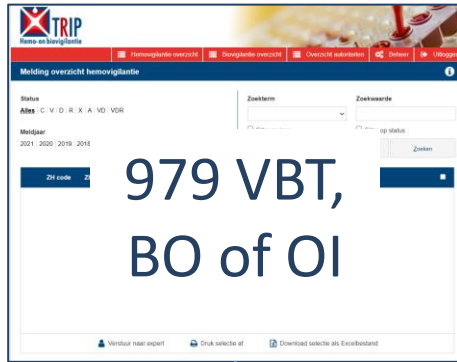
TRIP
Hemo- en biovigilantie

Hemovigilantie overzicht | Biovigilantie overzicht | Overzicht autoriteiten | Beheer | Uitlogg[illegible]

Melding overzicht hemovigilantie

Status
Alles | C | V | D | R | X | A | VD | VDR

Meldjaar
2021 | 2020 | 2019 | 2018

Zoekterm

Zoekwaarde

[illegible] op status

Zoeken

ZH code

979 VBT,
BO of OI

Verstuur naar expert | Druk selectie af | Download selectie als Excelbestand